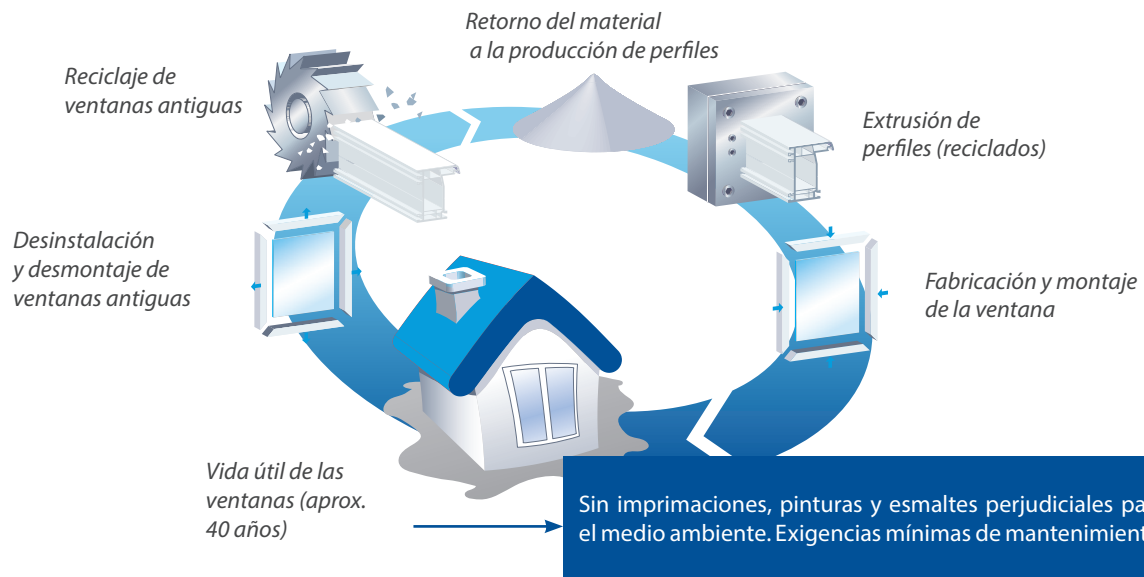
Retorno del material a la producción de perfiles

Reciclaje de ventanas antiguas

Extrusión de perfiles (reciclados)

Desinstalación y desmontaje de ventanas antiguas

Fabricación y montaje de la ventana

Vida útil de las ventanas (aprox. 40 años)

Sin imprimaciones, pinturas y esmaltes perjudiciales pa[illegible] el medio ambiente. Exigencias mínimas de mantenimient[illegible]